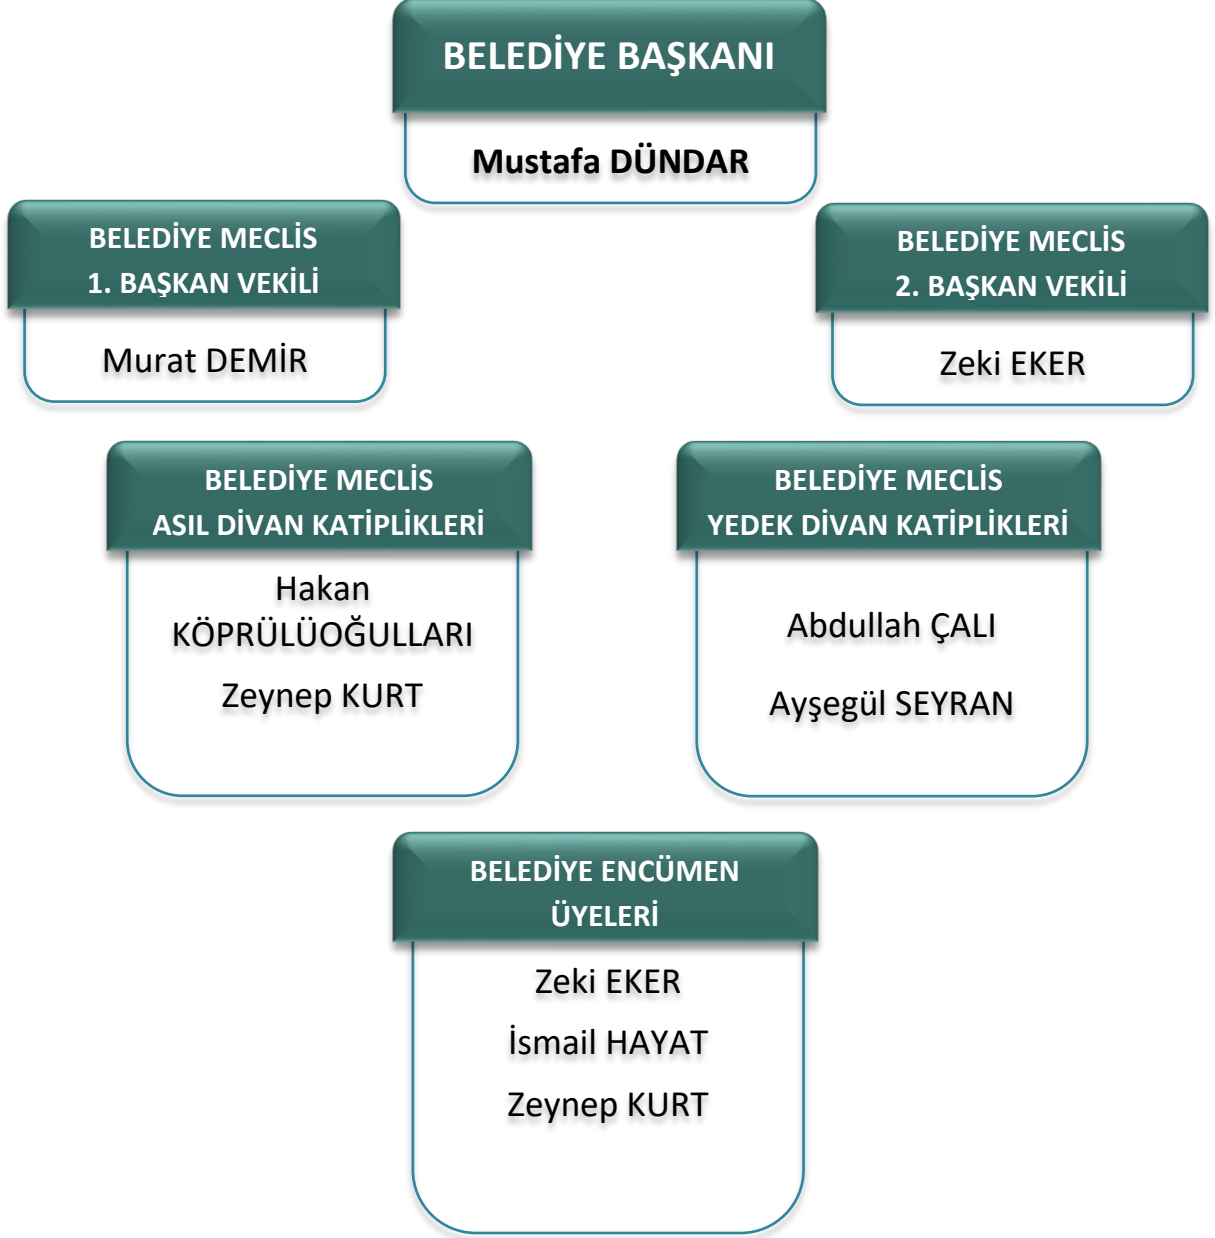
BELEDİYE BAŞKANI

Mustafa DÜNDAR

BELEDİYE MECLİS
1. BAŞKAN VEKİLİ

Murat DEMİR

BELEDİYE MECLİS
2. BAŞKAN VEKİLİ

Zeki EKER

BELEDİYE MECLİS
ASIL DİVAN KATİPLİKLERİ

Hakan KÖPRÜLÜOĞULLARI

Zeynep KURT

BELEDİYE MECLİS
YEDEK DİVAN KATİPLİKLERİ

Abdullah ÇALI

Ayşegül SEYRAN

BELEDİYE ENCÜMEN
ÜYELERİ

Zeki EKER

İsmail HAYAT

Zeynep KURT